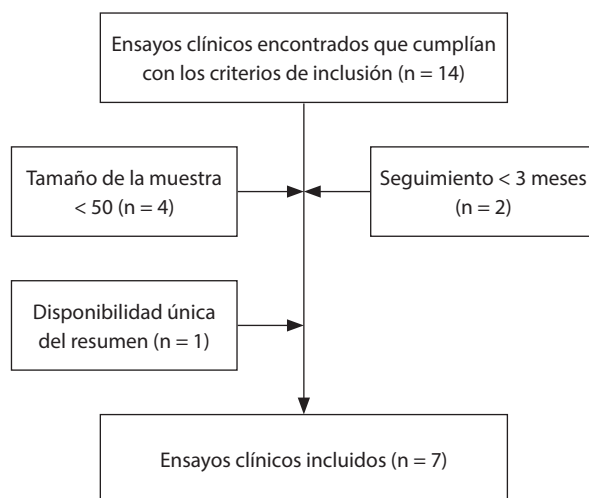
Ensayos clínicos encontrados que cumplían con los criterios de inclusión (n = 14)

Tamaño de la muestra < 50 (n = 4)

Seguimiento < 3 meses (n = 2)

Disponibilidad única del resumen (n = 1)

Ensayos clínicos incluidos (n = 7)